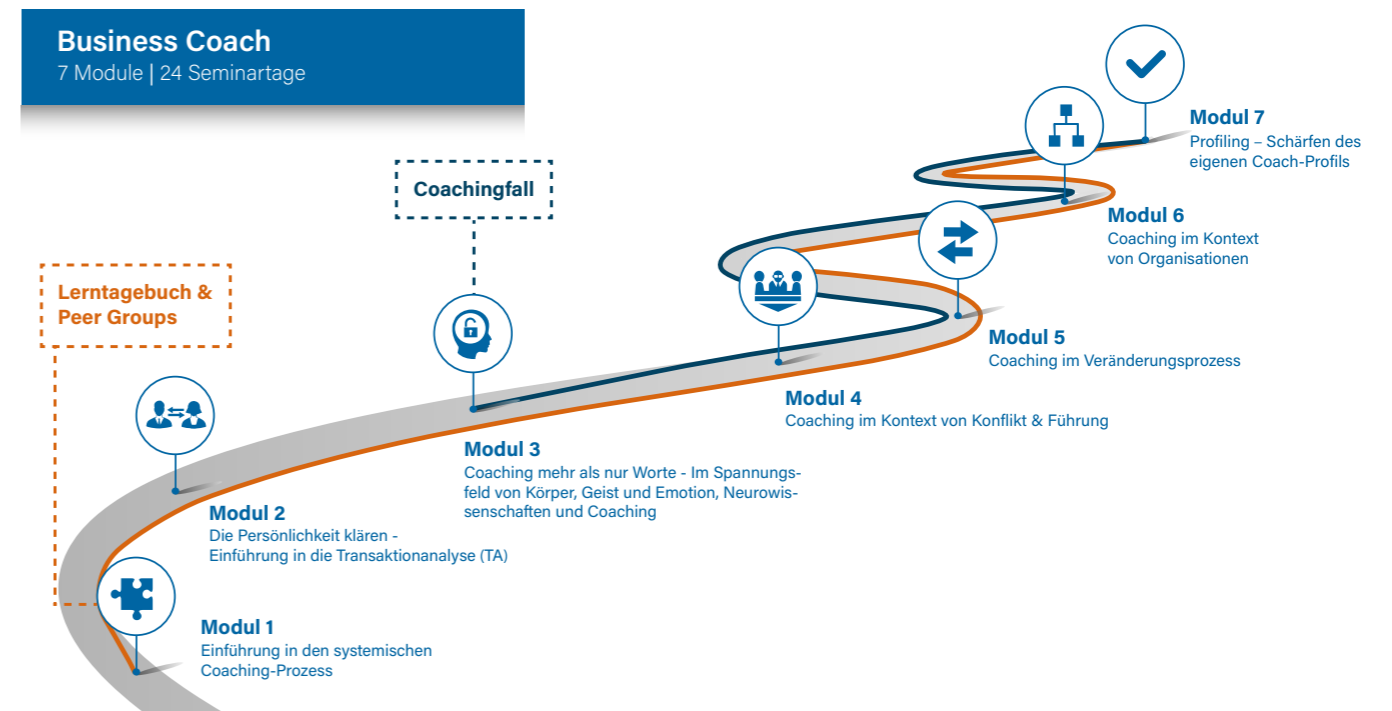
Business Coach
7 Module | 24 Seminartage

Coachingfall

Lerntagebuch & Peer Groups

Modul 7
Profiling – Schärfen des eigenen Coach-Profils

Modul 6
Coaching im Kontext von Organisationen

Modul 5
Coaching im Veränderungsprozess

Modul 4
Coaching im Kontext von Konflikt & Führung

Modul 3
Coaching mehr als nur Worte - Im Spannungsfeld von Körper, Geist und Emotion, Neurowissenschaften und Coaching

Modul 2
Die Persönlichkeit klären - Einführung in die Transaktionanalyse (TA)

Modul 1
Einführung in den systemischen Coaching-Prozess